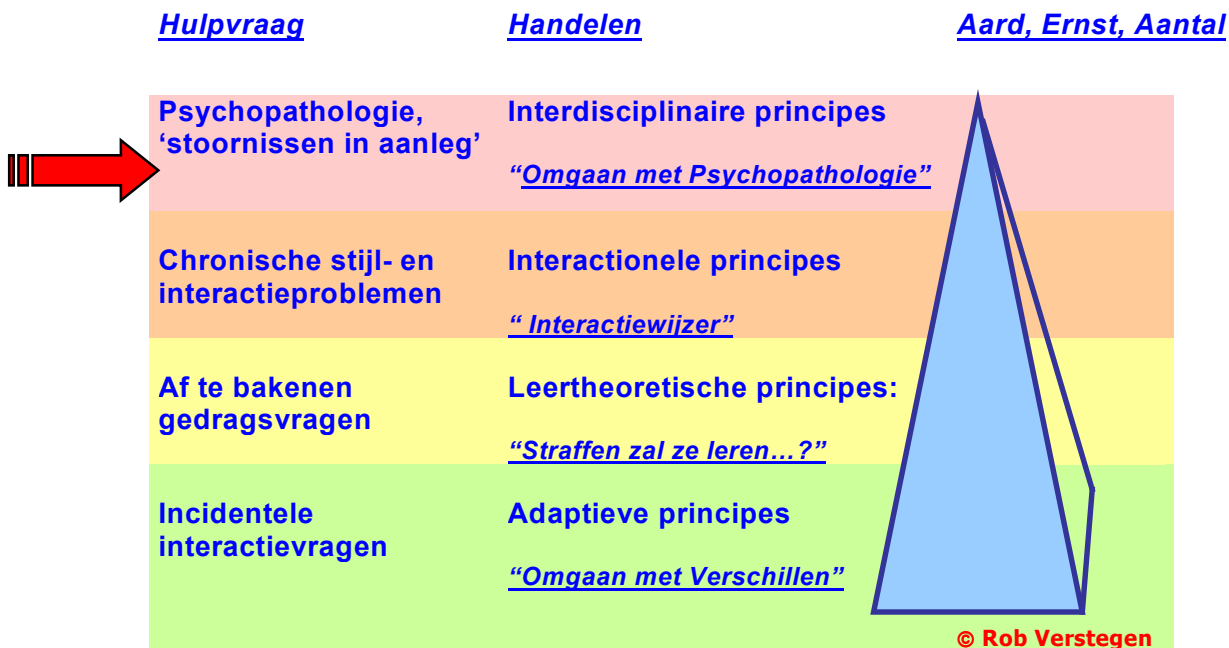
Hulpvraag

Handelen

Aard, Ernst, Aantal

Psychopathologie, ‘stoornissen in aanleg’

Interdisciplinaire principes

“Omgaan met Psychopathologie”

Chronische stijl- en interactieproblemen

Interactionele principes

“ Interactiewijzer”

Af te bakenen gedragsvragen

Leertheoretische principes:

“Straffen zal ze leren…?”

Incidentele interactievragen

Adaptieve principes

“Omgaan met Verschillen”

© Rob Verstegen